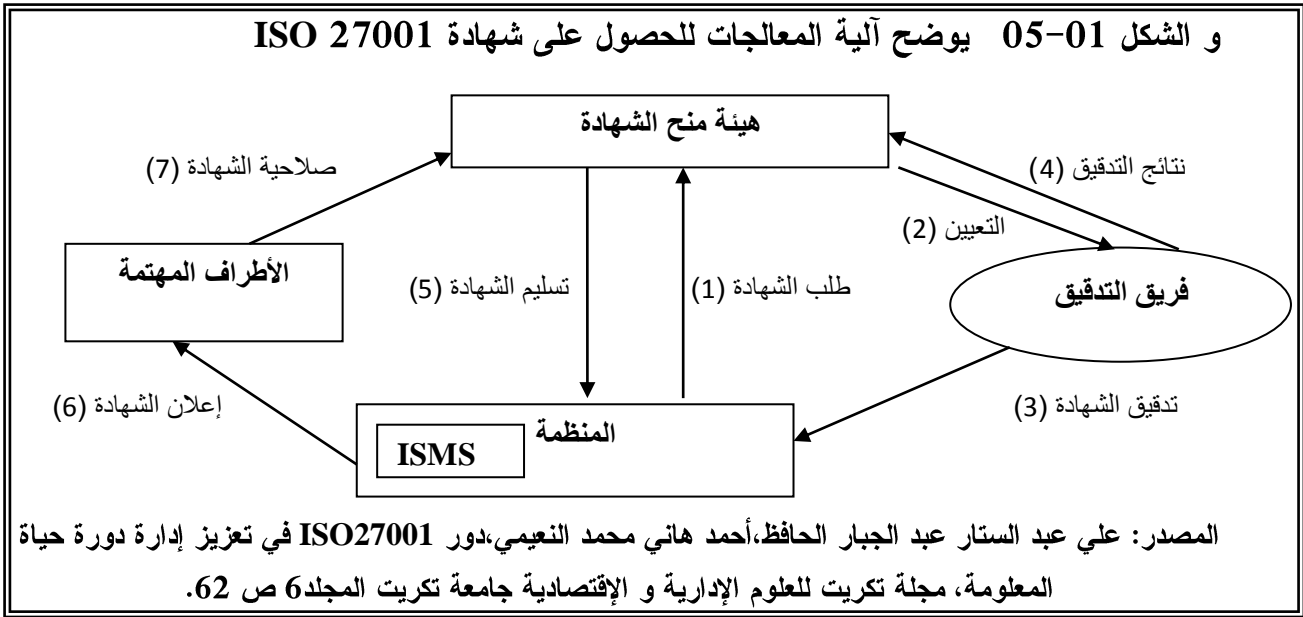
و الشكل 01-05 يوضح آلية المعالجات للحصول على شهادة ISO 27001

هيئة منح الشهادة

صلاحية الشهادة (7)

نتائج التدقيق (4)

التعيين (2)

الأطراف المهتمة

تسليم الشهادة (5)

طلب الشهادة (1)

فريق التدقيق

إعلان الشهادة (6)

تدقيق الشهادة (3)

المنظمة

ISMS

المصدر: علي عبد الستار عبد الجبار الحافظ،أحمد هاني محمد النعيمي،دور ISO27001 في تعزيز إدارة دورة حياة المعلومة، مجلة تكريت للعلوم الإدارية و الإقتصادية جامعة تكريت المجلد6 ص 62.